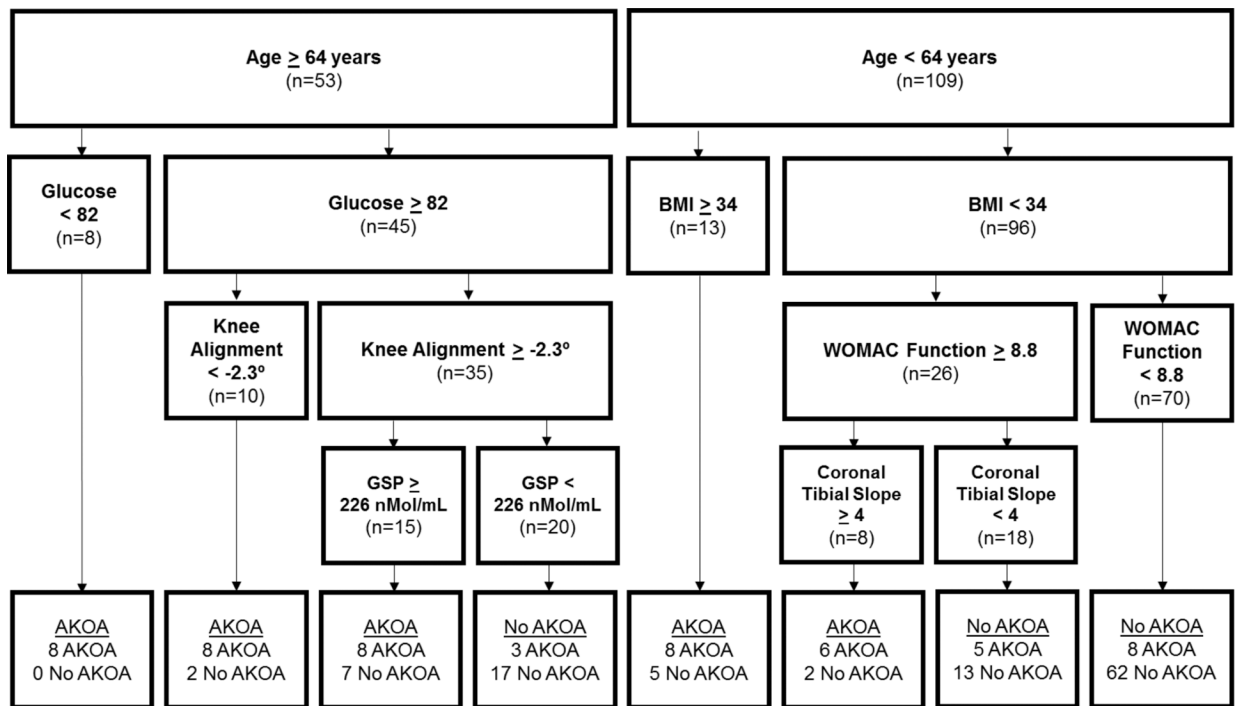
Age $\geq$ 64 years
(n=53)

Age < 64 years
(n=109)

Glucose < 82
(n=8)

Glucose $\geq$ 82
(n=45)

BMI $\geq$ 34
(n=13)

BMI < 34
(n=96)

Knee Alignment < -2.3º
(n=10)

Knee Alignment $\geq$ -2.3º
(n=35)

WOMAC Function $\geq$ 8.8
(n=26)

WOMAC Function < 8.8
(n=70)

GSP $\geq$ 226 nMol/mL
(n=15)

GSP < 226 nMol/mL
(n=20)

Coronal Tibial Slope $\geq$ 4
(n=8)

Coronal Tibial Slope < 4
(n=18)

AKOA
8 AKOA
0 No AKOA

AKOA
8 AKOA
2 No AKOA

AKOA
8 AKOA
7 No AKOA

No AKOA
3 AKOA
17 No AKOA

AKOA
8 AKOA
5 No AKOA

AKOA
6 AKOA
2 No AKOA

No AKOA
5 AKOA
13 No AKOA

No AKOA
8 AKOA
62 No AKOA